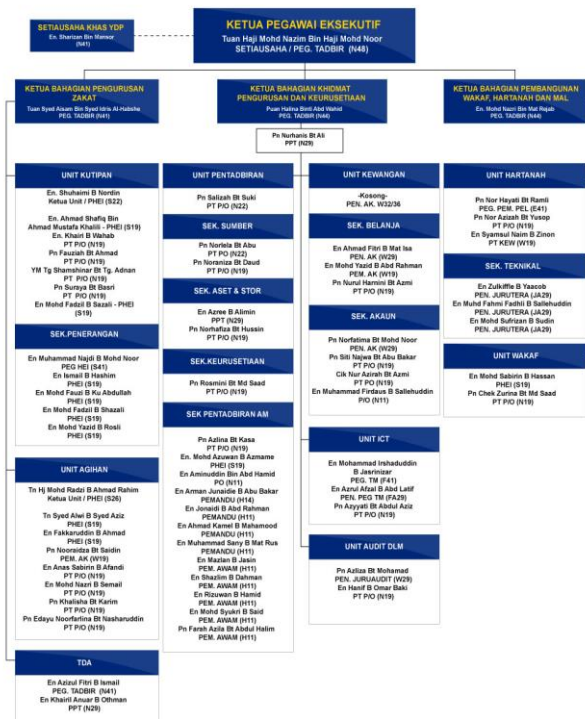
KETUA PEGAWAI EKSEKUTIF
Tuan Haji Mohd Nazim Bin Haji Mohd Noor
SETIAUSAHA / PEG. TADBIR (N48)

SETIAUSAHA KHAS YDP
En. Sharizan Bin Mansor
(N41)

KETUA BAHAGIAN PENGURUSAN ZAKAT
Tuan Syed Aizam Bin Syed Idris Al-Habshe
PEG. TADBIR (N41)

KETUA BAHAGIAN KHIDMAT PENGURUSAN DAN KEURUSETIAAN
Puan Halina Binti Abd Wahid
PEG. TADBIR (N44)

KETUA BAHAGIAN PEMBANGUNAN WAKAF, HARTANAH DAN MAL
En. Mohd Nazri Bin Mat Rejab
PEG. TADBIR (N44)

Pn Nurhanis Bt Ali
PPT (N29)

UNIT KUTIPAN
En. Shuhaimi B Nordin
Ketua Unit / PHEI (S22)
En. Ahmad Shafiq Bin Ahmad Mustafa Khalili - PHEI (S19)
En. Khairi B Wahab
PT P/O (N19)
Pn Fauziah Bt Ahmad
PT P/O (N19)
YM Tg Shamshinar Bt Tg. Adnan
PT P/O (N19)
Pn Suraya Bt Basri
PT P/O (N19)
En Mohd Fadzil B Sazali - PHEI (S19)

SEK.PENERANGAN
En Muhammad Najdi B Mohd Noor
PEG HEI (S41)
En Ismail B Hashim
PHEI (S19)
En Mohd Fauzi B Ku Abdullah
PHEI (S19)
En Mohd Fadzil B Shazali
PHEI (S19)
En Mohd Yazid B Rosli
PHEI (S19)

UNIT AGIHAN
Tn Hj Mohd Radzi B Ahmad Rahim
Ketua Unit / PHEI (S26)
Tn Syed Alwi B Syed Aziz
PHEI (S19)
En Fakkaruddin B Ahmad
PHEI (S19)
Pn Noorsiiza Bt Saidin
PEN. AK (W19)
En Anas Sabirin B Afandi
PT P/O (N19)
En Mohd Nazri B Semail
PT P/O (N19)
Pn Khalisha Bt Karim
PT P/O (N19)
Pn Edayu Noorfarina Bt Nasharuddin
PT P/O (N19)

TDA
En Azizul Fitri B Ismail
PEG. TADBIR (N41)
En Khairil Anuar B Othman
PPT (N29)

UNIT PENTADBIRAN
Pn Salizah Bt Suki
PT P/O (N22)

SEK. SUMBER
Pn Norlela Bt Abu
PT P/O (N22)
Pn Noraniza Bt Daud
PT P/O (N19)

SEK. ASET & STOR
En Azree B Alimin
PPT (N29)
Pn Norhafiza Bt Hussin
PT P/O (N19)

SEK.KEURUSETIAAN
Pn Rosmini Bt Md Saad
PT P/O (N19)

SEK PENTADBIRAN AM
Pn Azlina Bt Kasa
PT P/O (N19)
En. Mohd Azuwan B Azmame
PHEI (S19)
En Aminuddin Bin Abd Hamid
PO (N11)
En Arman Junaidie B Abu Bakar
PEMANDU (H14)
En Jonaidi B Abd Rahman
PEMANDU (H11)
En Ahmad Kamel B Mahamood
PEMANDU (H11)
En Muhammad Sany B Mat Rus
PEMANDU (H11)
En Mazlan B Jasin
PEM. AWAM (H11)
En Shazlim B Dahman
PEM. AWAM (H11)
En Rizuwan B Hamid
PEM. AWAM (H11)
En Mohd Syukri B Said
PEM. AWAM (H11)
Pn Farah Azila Bt Abdul Halim
PEM. AWAM (H11)

UNIT KEWANGAN
-Kosong-
PEN. AK. W32/36

SEK. BELANJA
En Ahmad Fitri B Mat Isa
PEN. AK (W29)
En Mohd Yazid B Abd Rahman
PEM. AK (W19)
Pn Nurul Harnini Bt Azmi
PT P/O (N19)

SEK. AKAUN
Pn Norfatima Bt Mohd Noor
PEN. AK (W29)
Pn Siti Najwa Bt Abu Bakar
PT P/O (N19)
Cik Nur Azirah Bt Azmi
PT P/O (N19)
En Muhammad Firdaus B Sallehuddin
P/O (N11)

UNIT ICT
En Mohammad Irshaduddin B Jasrinizar
PEG. TM (F41)
En Azrul Afzal B Abd Latif
PEN. PEG TM (FA29)
Pn Azyyati Bt Abdul Aziz
PT P/O (N19)

UNIT AUDIT DLM
Pn Azliza Bt Mohamad
PEN. JURUAUDIT (W29)
En Hanif B Omar Baki
PT P/O (N19)

UNIT HARTANAH
Pn Nor Hayati Bt Ramli
PEG. PEM. PEL (E41)
Pn Nor Azizah Bt Yusop
PT P/O (N19)
En Syamsul Naim B Zinon
PT KEW (W19)

SEK. TEKNIKAL
En Zulkiffle B Yaacob
PEN. JURUTERA (JA29)
En Muhd Fahmi Fadhli B Sallehuddin
PEN. JURUTERA (JA29)
En Mohd Sufrizan B Sudin
PEN. JURUTERA (JA29)

UNIT WAKAF
En Mohd Sabirin B Hassan
PHEI (S19)
Pn Chek Zurina Bt Md Saad
PT P/O (N19)